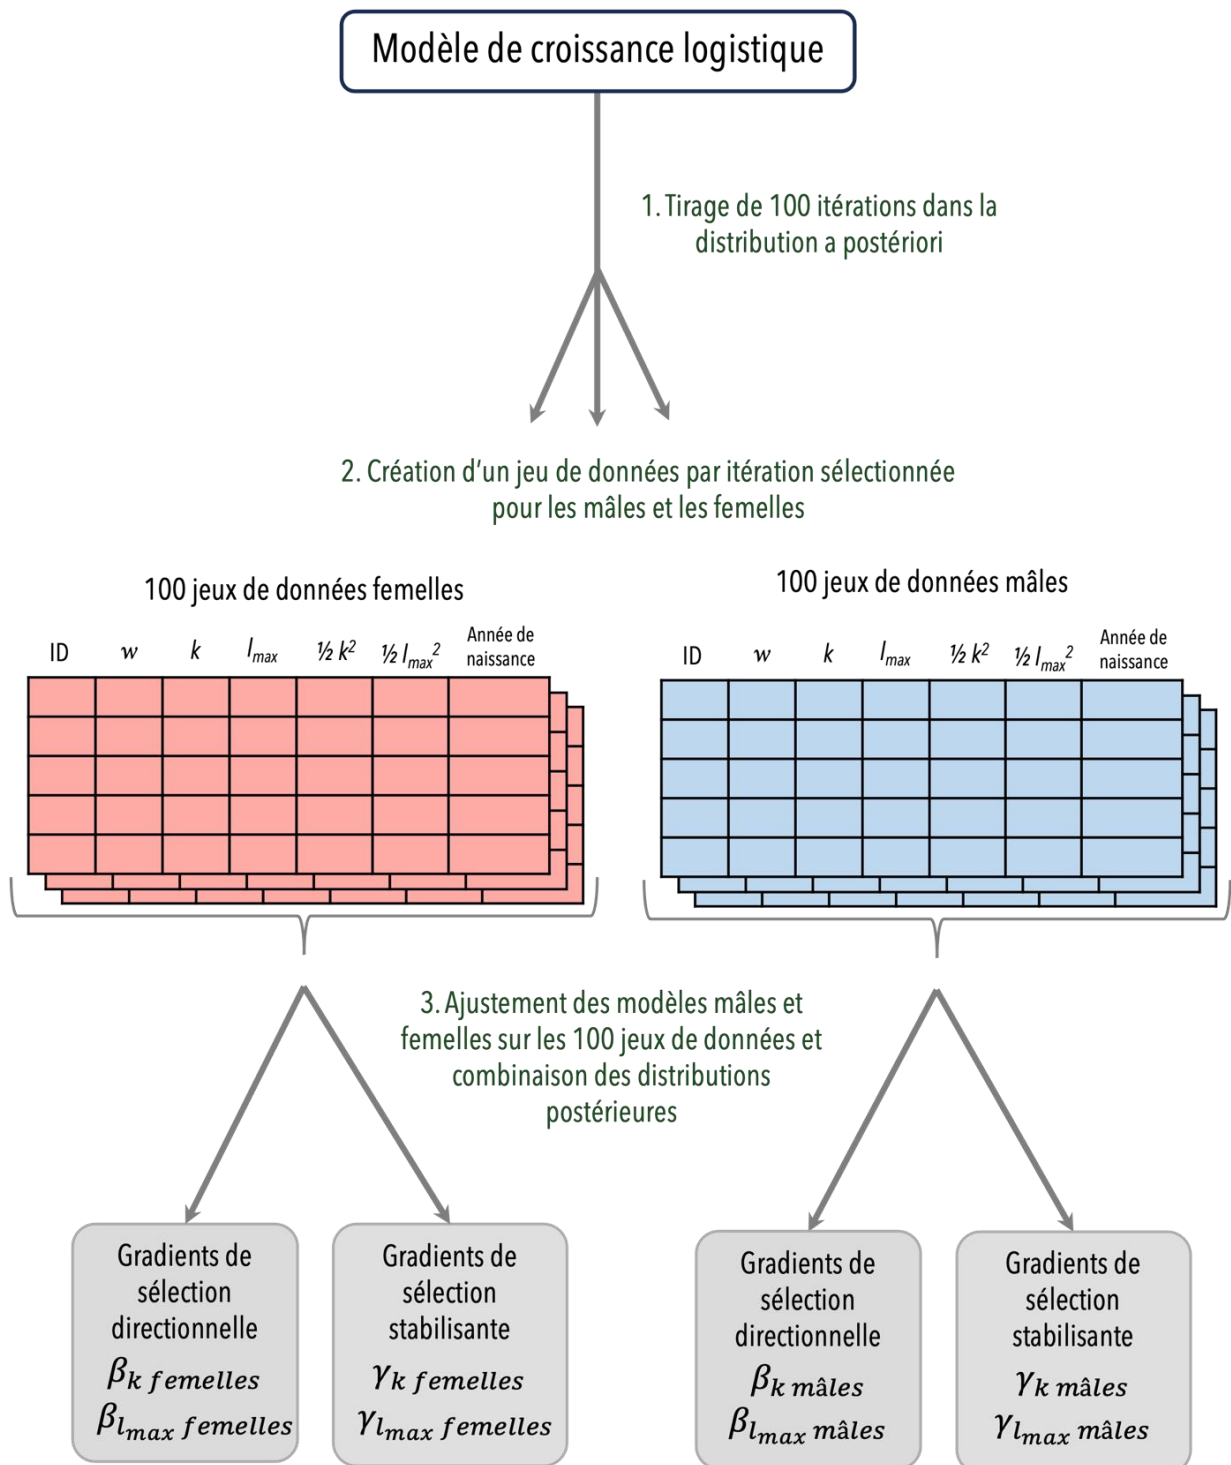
Modèle de croissance logistique

1. Tirage de 100 itérations dans la distribution a postériori

2. Création d'un jeu de données par itération sélectionnée pour les mâles et les femelles

100 jeux de données femelles

| ID | $w$ | $k$ | $l_{max}$ | ½ $k^2$ | ½ $l_{max}^2$ | Année de naissance |
|---|---|---|---|---|---|---|

100 jeux de données mâles

| ID | $w$ | $k$ | $l_{max}$ | ½ $k^2$ | ½ $l_{max}^2$ | Année de naissance |
|---|---|---|---|---|---|---|

3. Ajustement des modèles mâles et femelles sur les 100 jeux de données et combinaison des distributions postérieures

Gradients de sélection directionnelle
$\beta_{k\ femelles}$
$\beta_{l_{max}\ femelles}$

Gradients de sélection stabilisante
$\gamma_{k\ femelles}$
$\gamma_{l_{max}\ femelles}$

Gradients de sélection directionnelle
$\beta_{k\ mâles}$
$\beta_{l_{max}\ mâles}$

Gradients de sélection stabilisante
$\gamma_{k\ mâles}$
$\gamma_{l_{max}\ mâles}$